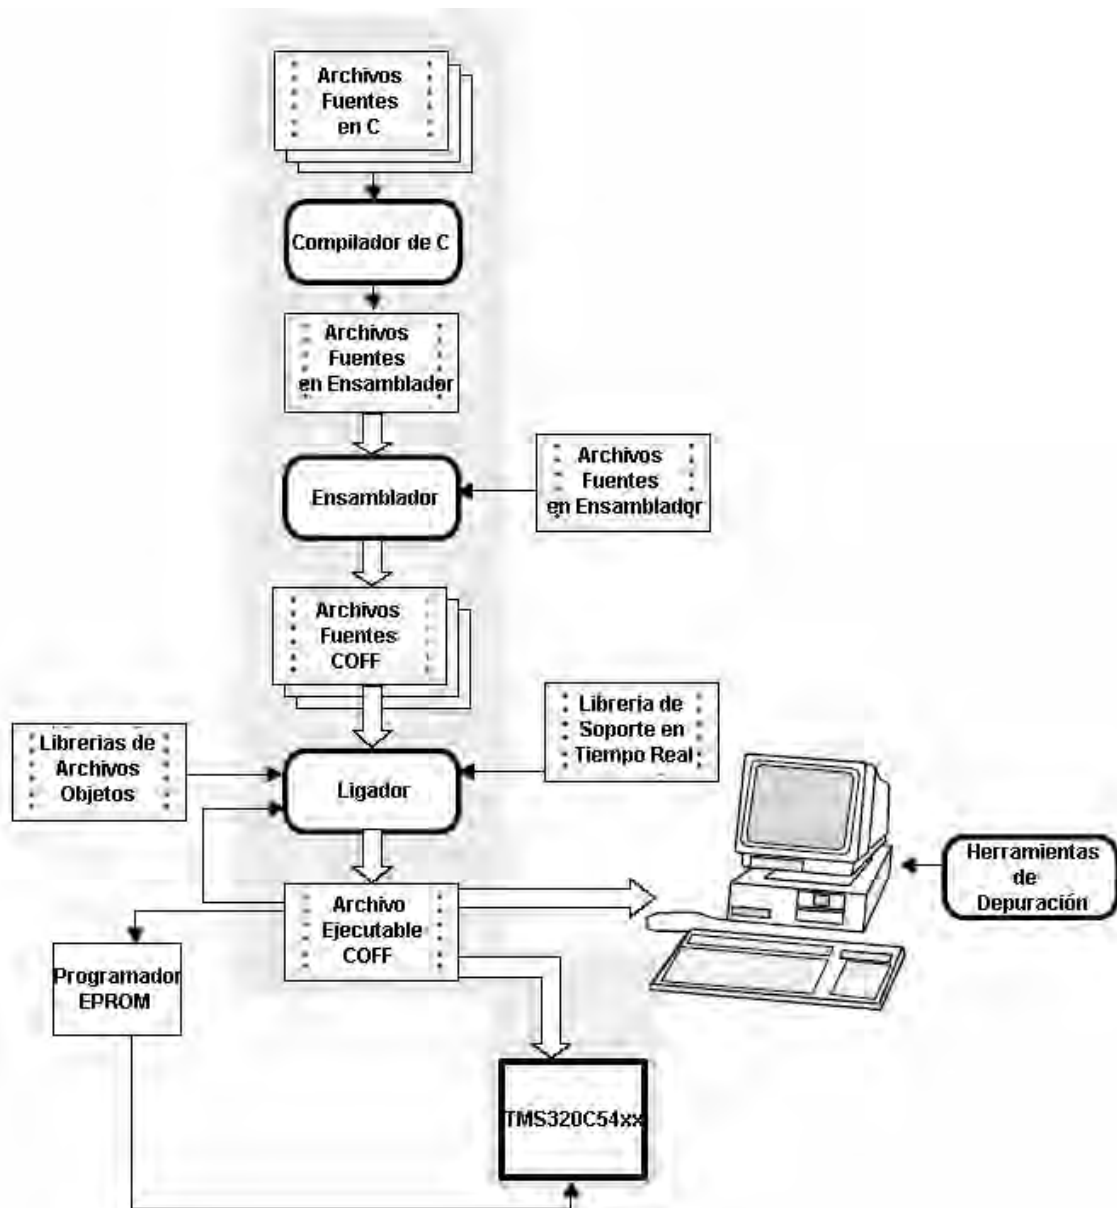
Archivos Fuentes en C

Compilador de C

Archivos Fuentes en Ensamblador

Ensamblador

Archivos Fuentes en Ensamblador

Archivos Fuentes COFF

Libreria de Soporte en Tiempo Real

Librerias de Archivos Objetos

Ligador

Herramientas de Depuración

Archivo Ejecutable COFF

Programador EPROM

TMS320C54xx